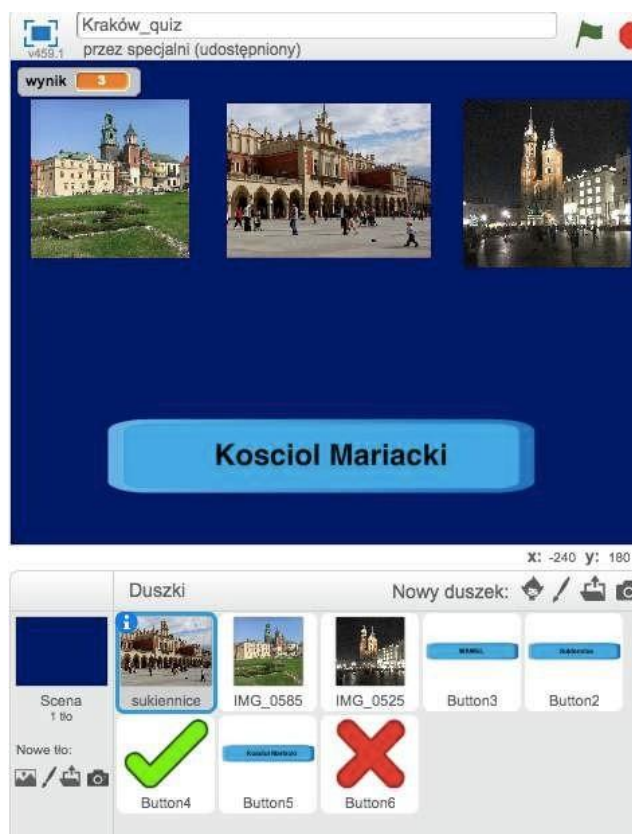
v459.1

Kraków_quiz

przez specjalni (udostępniony)

wynik 3

Kosciol Mariacki

x: -240 y: 180

Duszki

Nowy duszek:

Scena
1 tło

Nowe tło:

sukiennice

IMG_0585

IMG_0525

Button3

Button2

Button4

Button5

Button6